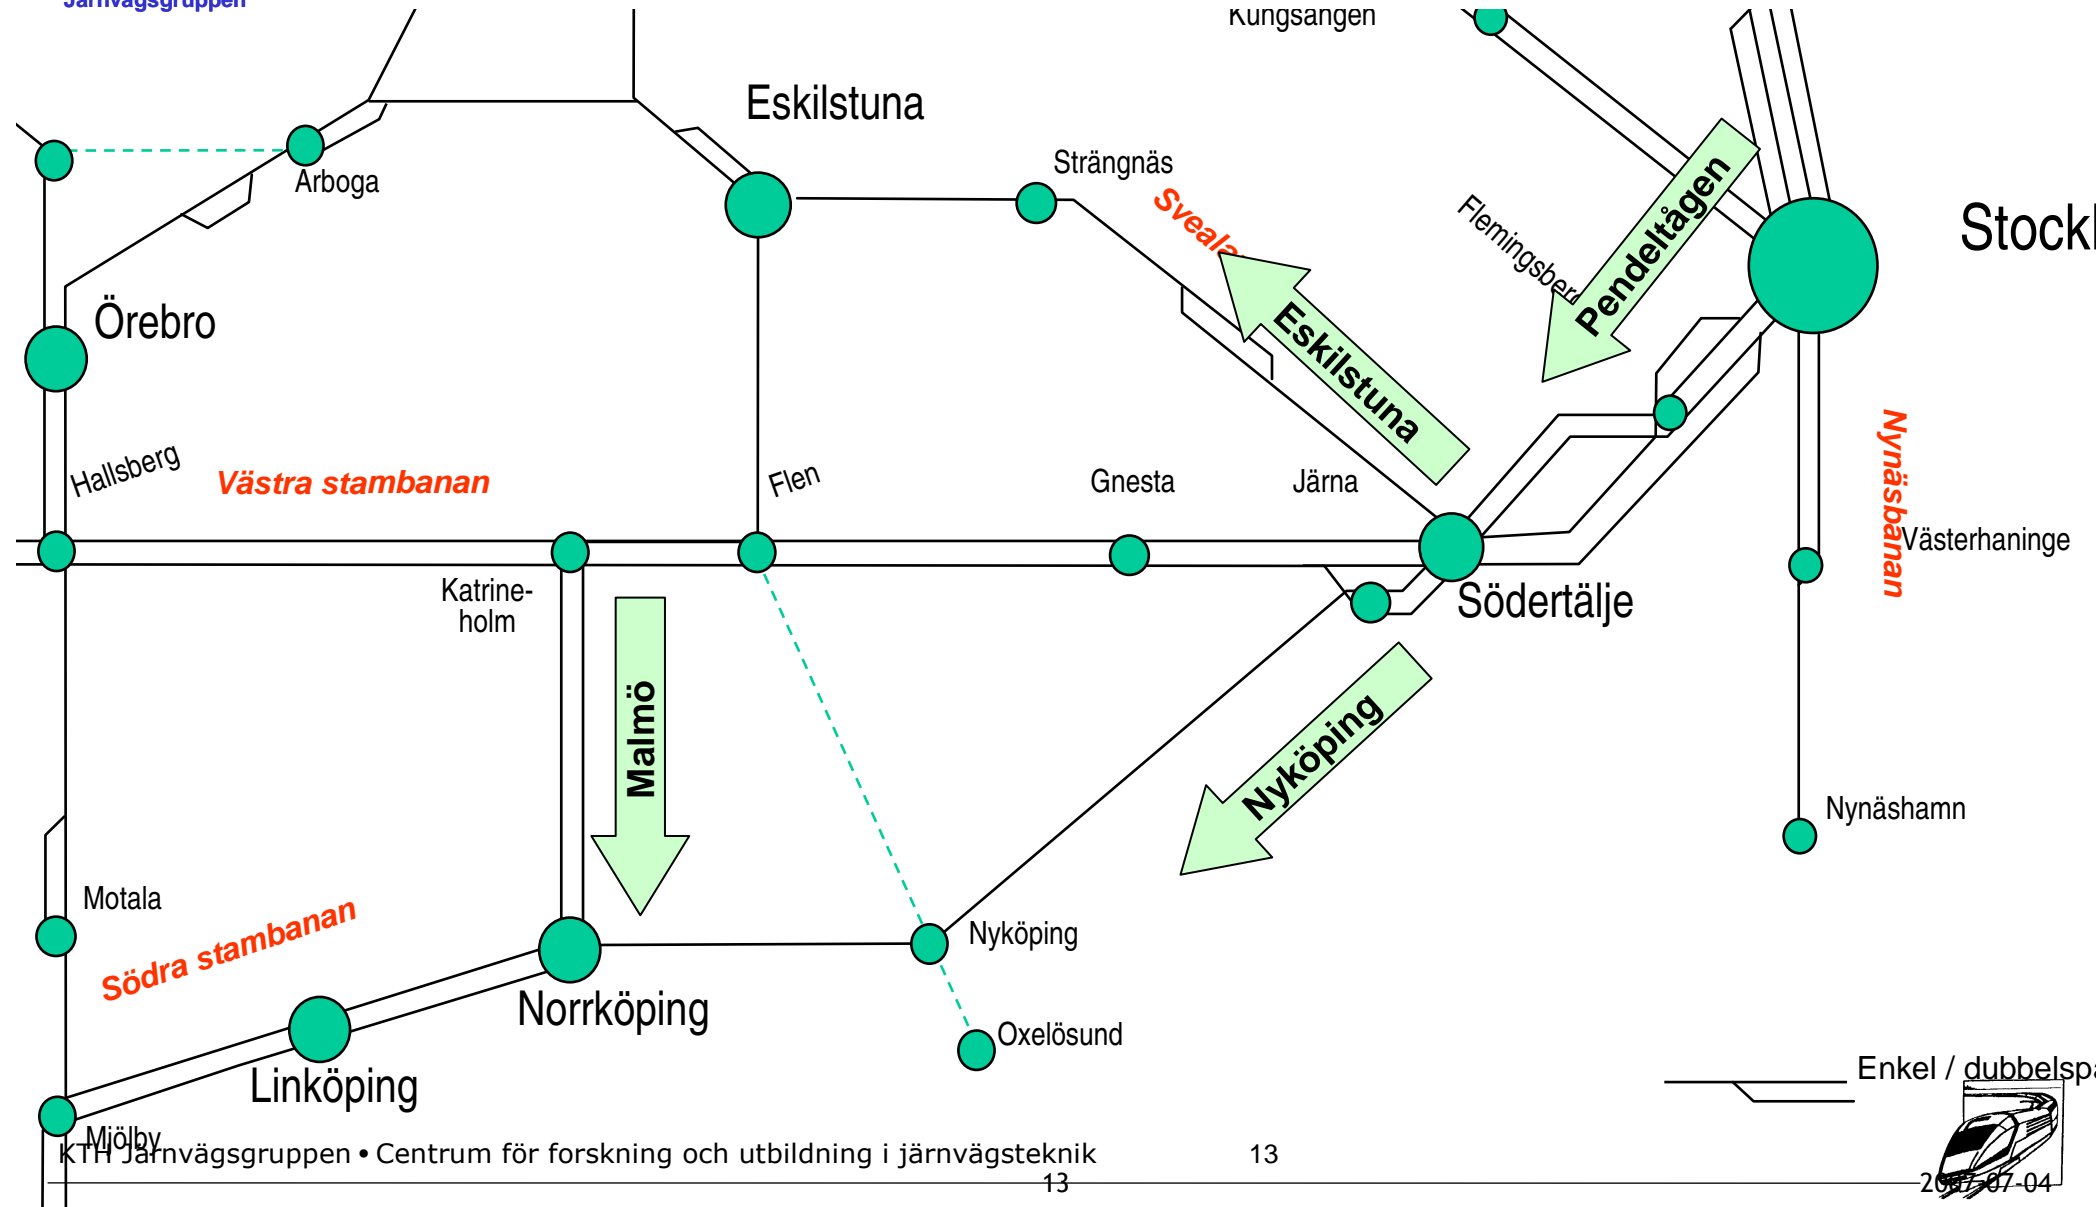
Järnvägsgruppen

Kungsängen

Eskilstuna

Strängnäs

Svealа

Flemingsberg

Pendeltågen

Stockh

Arboga

Örebro

Eskilstuna

Hallsberg

Västra stambanan

Flen

Gnesta

Järna

Västerhaninge

Nynäsbanan

Katrine-holm

Södertälje

Malmö

Nyköping

Nynäshamn

Motala

Södra stambanan

Nyköping

Norrköping

Oxelösund

Linköping

Enkel / dubbelspå

Mjölby

KTH Järnvägsgruppen • Centrum för forskning och utbildning i järnvägsteknik 13

13

2007-07-04